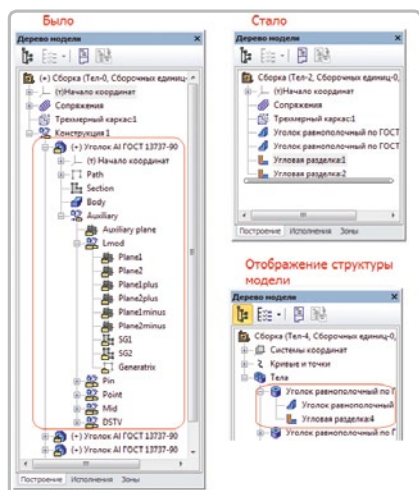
Было

Дерево модели

(+) Сборка (Тел-0, Сборочных единиц-0,
(т)Начало координат
Сопряжения
Трехмерный каркас1
Конструкция 1
(+) Уголок Al ГОСТ 13737-90
(т) Начало координат
Path
Section
Body
Auxiliary
Auxiliary plane
Lmod
Plane1
Plane1plus
Plane2
Plane2plus
Plane1minus
Plane2minus
SG1
SG2
Generatrix
Pin
Point
Mid
DSTV
(+) Уголок Al ГОСТ 13737-90
(+) Уголок Al ГОСТ 13737-90

Построение Исполнения Зоны

Стало

Дерево модели

Сборка (Тел-2, Сборочных единиц-0,
(т)Начало координат
Сопряжения
Трехмерный каркас1
Уголок равнополочный по ГОСТ
Уголок равнополочный по ГОСТ
Угловая разделка:1
Угловая разделка:2

Построение Исполнения Зоны

Отображение структуры модели

Дерево модели

Сборка (Тел-4, Сборочных единиц-0,
Системы координат
Кривые и точки
Тела
Уголок равнополочный по Г
Уголок равнополочный
Угловая разделка:4
Уголок равнополочный по ГОСТ